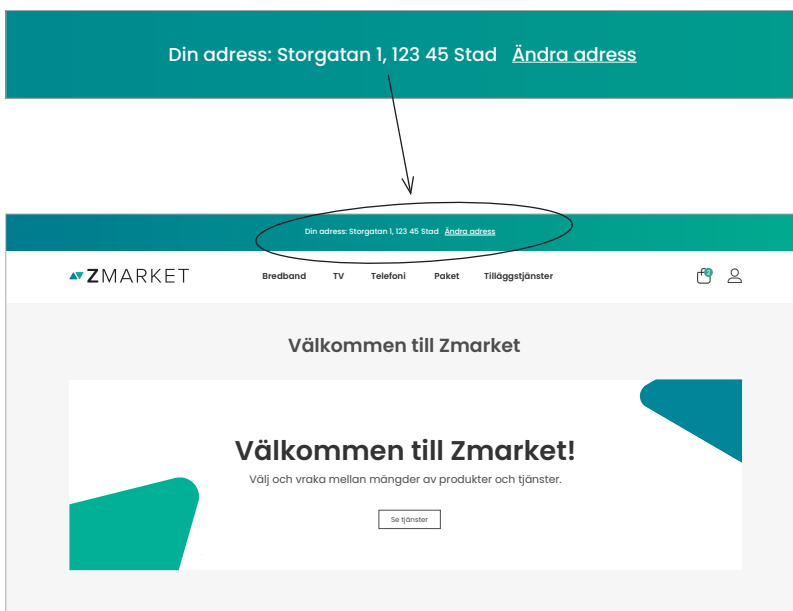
Din adress: Storgatan 1, 123 45 Stad Ändra adress

Din adress: Storgatan 1, 123 45 Stad Ändra adress

ZMARKET

Bredband TV Telefoni Paket Tilläggstjänster

Välkommen till Zmarket

Välkommen till Zmarket!

Välj och vraka mellan mängder av produkter och tjänster.

Se tjänster